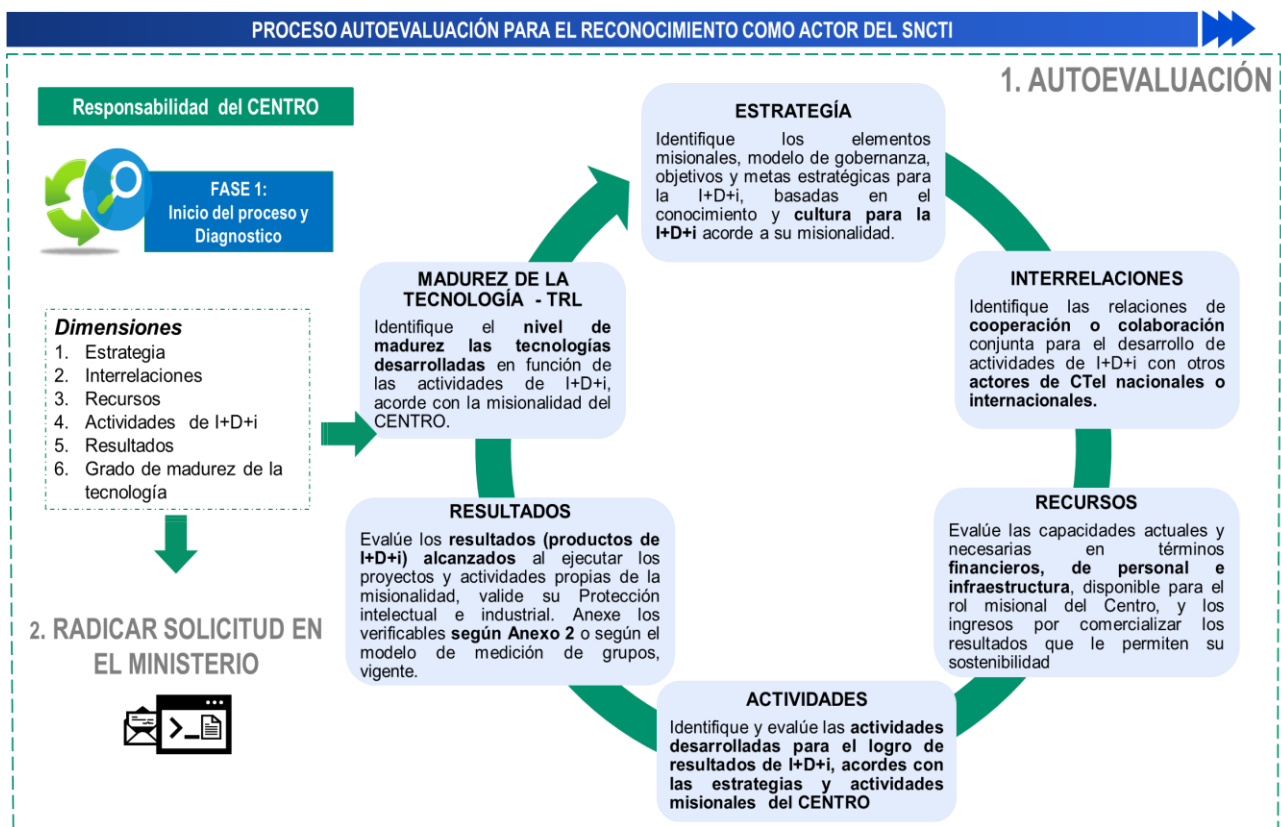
PROCESO AUTOEVALUACIÓN PARA EL RECONOCIMIENTO COMO ACTOR DEL SNCTI

1. AUTOEVALUACIÓN

Responsabilidad del CENTRO

FASE 1:
Inicio del proceso y Diagnostico

Dimensiones
1. Estrategia
2. Interrelaciones
3. Recursos
4. Actividades de I+D+i
5. Resultados
6. Grado de madurez de la tecnología

2. RADICAR SOLICITUD EN EL MINISTERIO

ESTRATEGÍA
Identifique los elementos misionales, modelo de gobernanza, objetivos y metas estratégicas para la I+D+i, basadas en el conocimiento y cultura para la I+D+i acorde a su misionalidad.

INTERRELACIONES
Identifique las relaciones de cooperación o colaboración conjunta para el desarrollo de actividades de I+D+i con otros actores de CTeI nacionales o internacionales.

RECURSOS
Evalúe las capacidades actuales y necesarias en términos financieros, de personal e infraestructura, disponible para el rol misional del Centro, y los ingresos por comercializar los resultados que le permiten su sostenibilidad

ACTIVIDADES
Identifique y evalúe las actividades desarrolladas para el logro de resultados de I+D+i, acordes con las estrategias y actividades misionales del CENTRO

RESULTADOS
Evalúe los resultados (productos de I+D+i) alcanzados al ejecutar los proyectos y actividades propias de la misionalidad, valide su Protección intelectual e industrial. Anexe los verificables según Anexo 2 o según el modelo de medición de grupos, vigente.

MADUREZ DE LA TECNOLOGÍA - TRL
Identifique el nivel de madurez las tecnologías desarrolladas en función de las actividades de I+D+i, acorde con la misionalidad del CENTRO.